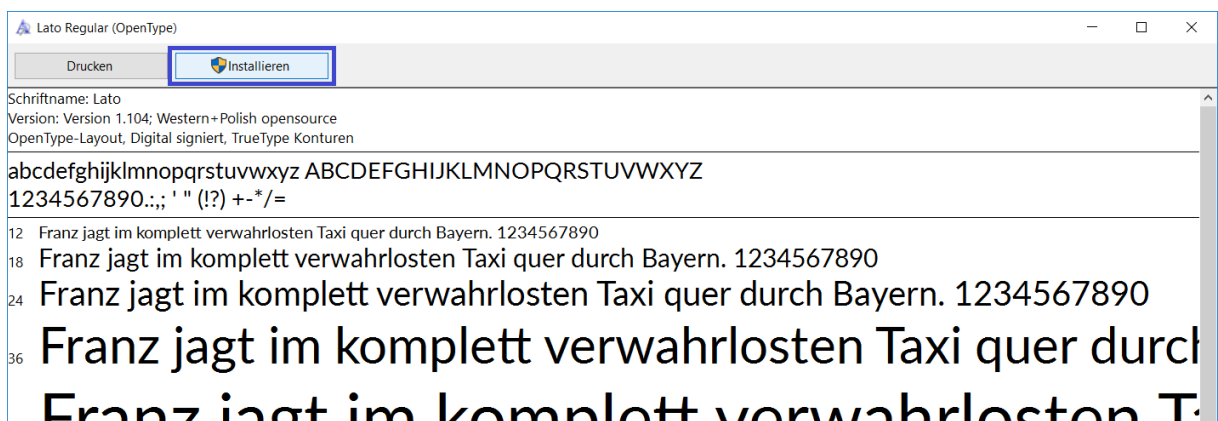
Lato Regular (OpenType)

Drucken

Installieren

Schriftname: Lato
Version: Version 1.104; Western+Polish opensource
OpenType-Layout, Digital signiert, TrueType Konturen

abcdefghijklmnopqrstuvwxyz ABCDEFGHIJKLMNOPQRSTUVWXYZ
1234567890.:,; ' " (!?) +-*/=

12 Franz jagt im komplett verwahrlosten Taxi quer durch Bayern. 1234567890
18 Franz jagt im komplett verwahrlosten Taxi quer durch Bayern. 1234567890
24 Franz jagt im komplett verwahrlosten Taxi quer durch Bayern. 1234567890
36 Franz jagt im komplett verwahrlosten Taxi quer durc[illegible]
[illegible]